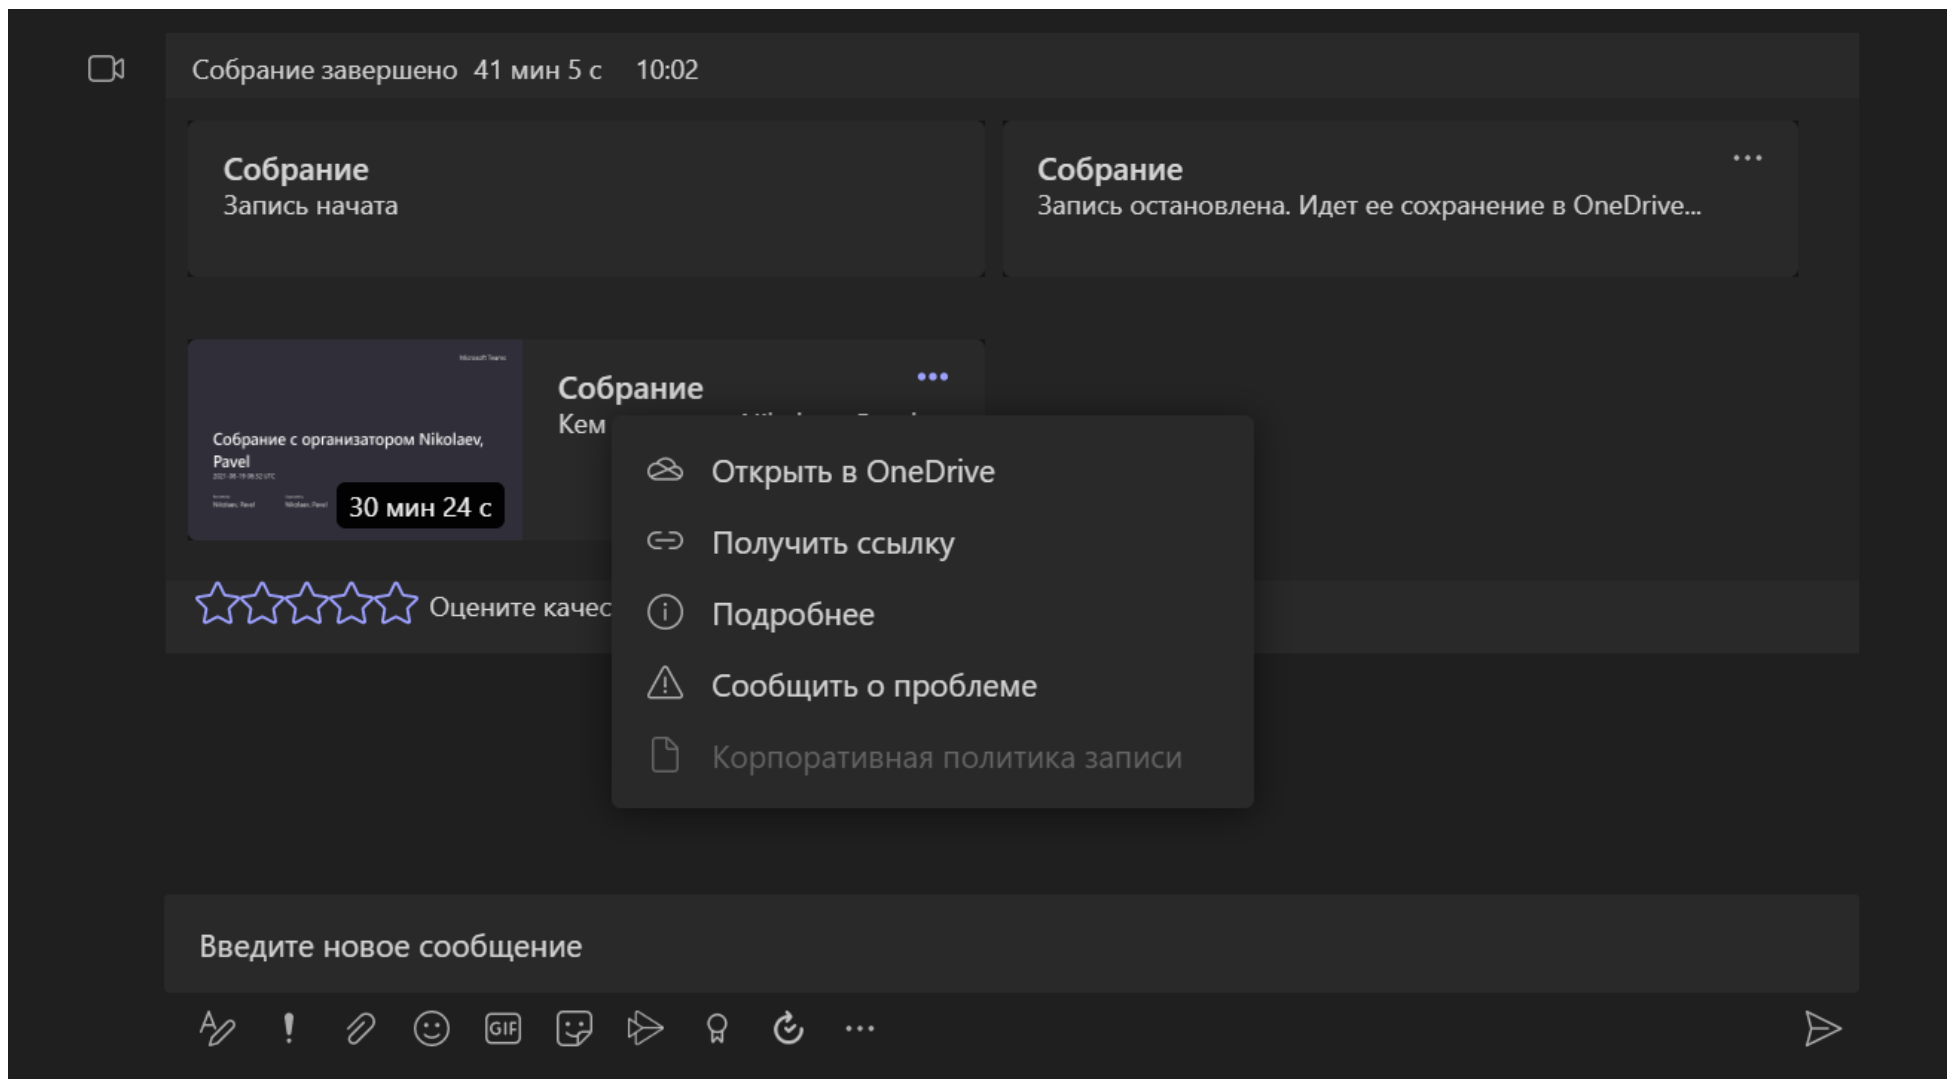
Собрание завершено 41 мин 5 с 10:02

Собрание
Запись начата

Собрание
Запись остановлена. Идет ее сохранение в OneDrive...

Microsoft Teams

Собрание с организатором Nikolaev, Pavel

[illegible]

30 мин 24 с

Собрание
Кем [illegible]

Открыть в OneDrive
Получить ссылку
Подробнее
Сообщить о проблеме
Корпоративная политика записи

Оцените качес

Введите новое сообщение

GIF